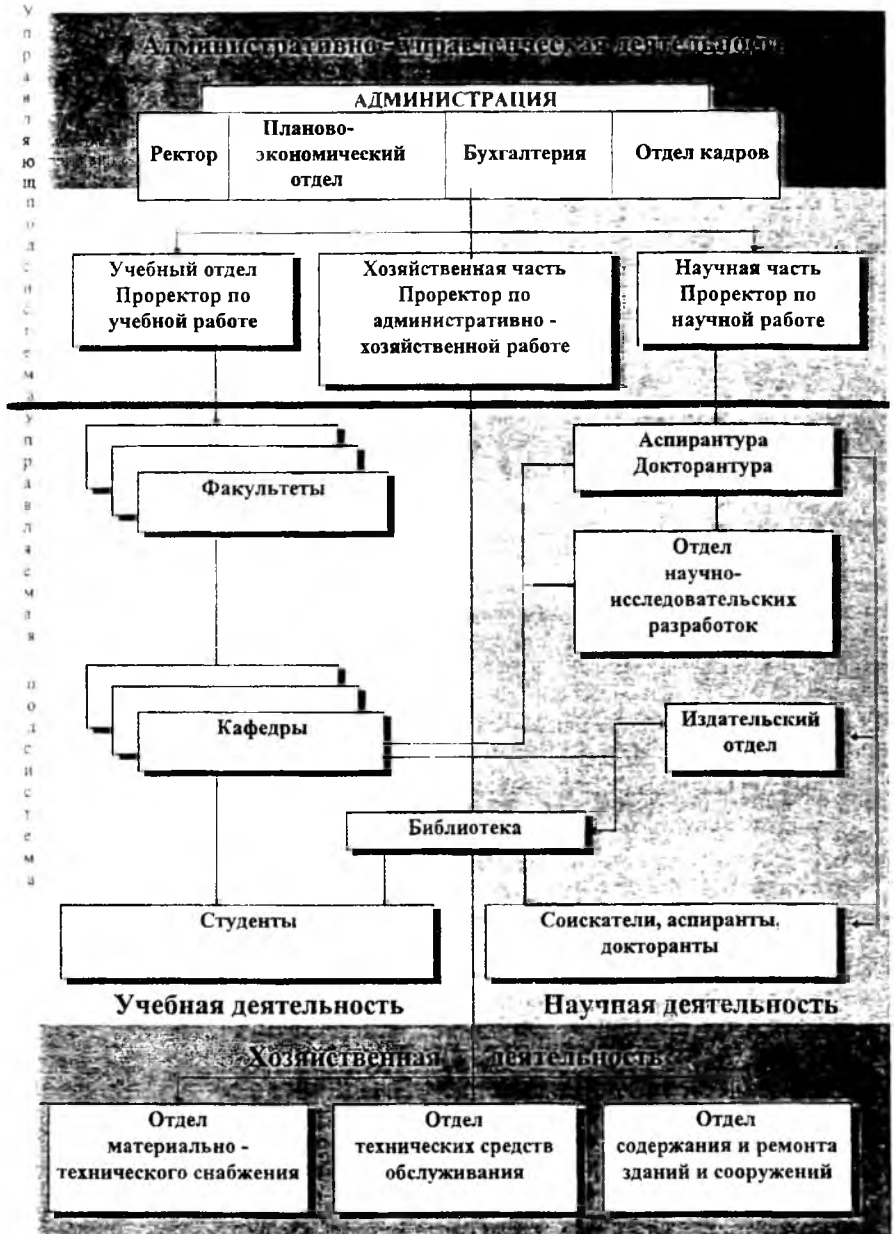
у
п
р
а
в
л
я
ю
щ
а
я
п
о
д
с
и
с
т
е
м
а

Административно - управленческая деятельность

АДМИНИСТРАЦИЯ

Ректор

Планово-экономический отдел

Бухгалтерия

Отдел кадров

Учебный отдел Проректор по учебной работе

Хозяйственная часть Проректор по административно - хозяйственной работе

Научная часть Проректор по научной работе

у
п
р
а
в
л
я
е
м
а
я

п
о
д
с
и
с
т
е
м
а

Факультеты

Аспирантура Докторантура

Отдел научно-исследовательских разработок

Кафедры

Издательский отдел

Библиотека

Студенты

Соискатели, аспиранты, докторанты

Учебная деятельность

Научная деятельность

Хозяйственная деятельность

Отдел материально - технического снабжения

Отдел технических средств обслуживания

Отдел содержания и ремонта зданий и сооружений